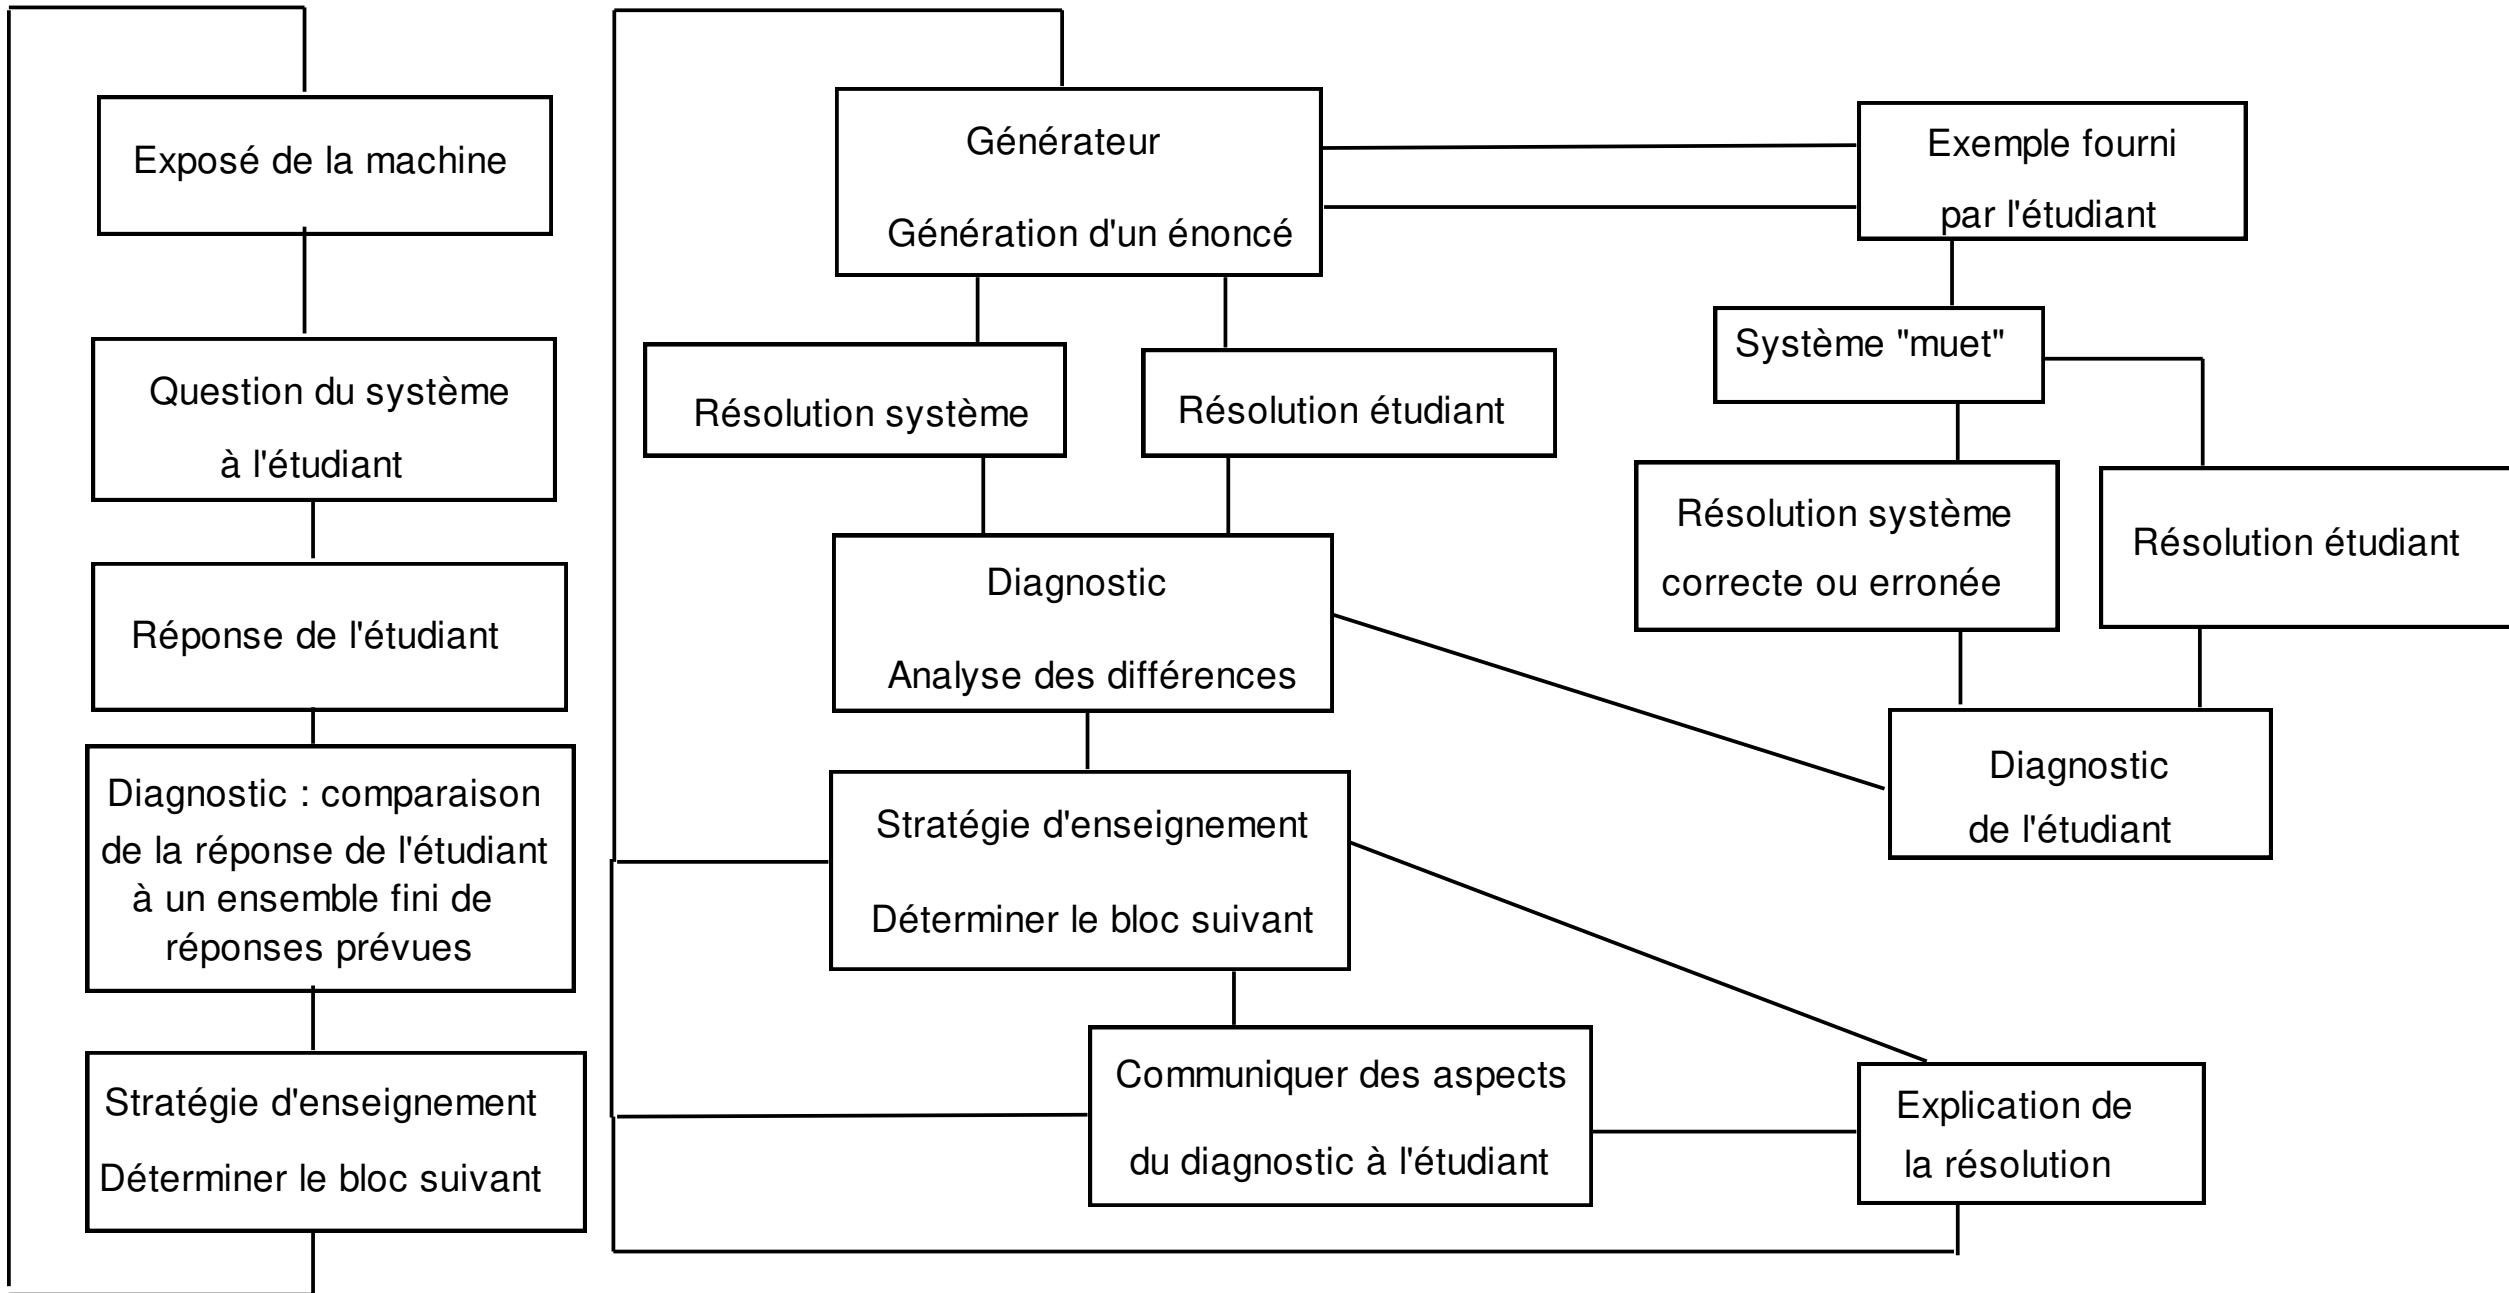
Exposé de la machine

Question du système à l'étudiant

Réponse de l'étudiant

Diagnostic : comparaison de la réponse de l'étudiant à un ensemble fini de réponses prévues

Stratégie d'enseignement
Déterminer le bloc suivant

Générateur
Génération d'un énoncé

Exemple fourni par l'étudiant

Résolution système

Résolution étudiant

Système "muet"

Résolution système correcte ou erronée

Résolution étudiant

Diagnostic
Analyse des différences

Diagnostic de l'étudiant

Stratégie d'enseignement
Déterminer le bloc suivant

Communiquer des aspects du diagnostic à l'étudiant

Explication de la résolution